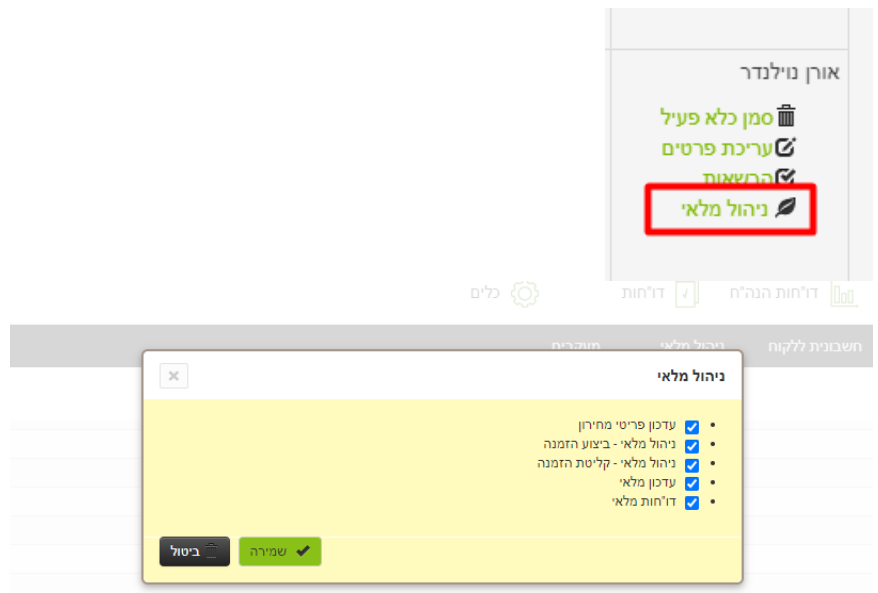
אורן נוילנדר

סמן כלא פעיל
עריכת פרטים
הרשאות
ניהול מלאי

דו"חות הנה"ח
דו"חות
כלים

חשבונית ללקוח
ניהול מלאי
מעקבים

ניהול מלאי
×

- עדכון פריטי מחירון
- ניהול מלאי - ביצוע הזמנה
- ניהול מלאי - קליטת הזמנה
- עדכון מלאי
- דו"חות מלאי

שמירה
ביטול